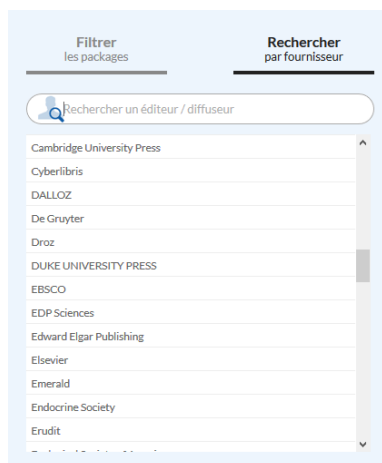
Filtrer
les packages

Rechercher
par fournisseur

Rechercher un éditeur / diffuseur

Cambridge University Press
Cyberlibris
DALLOZ
De Gruyter
Droz
DUKE UNIVERSITY PRESS
EBSCO
EDP Sciences
Edward Elgar Publishing
Elsevier
Emerald
Endocrine Society
Erudit
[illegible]